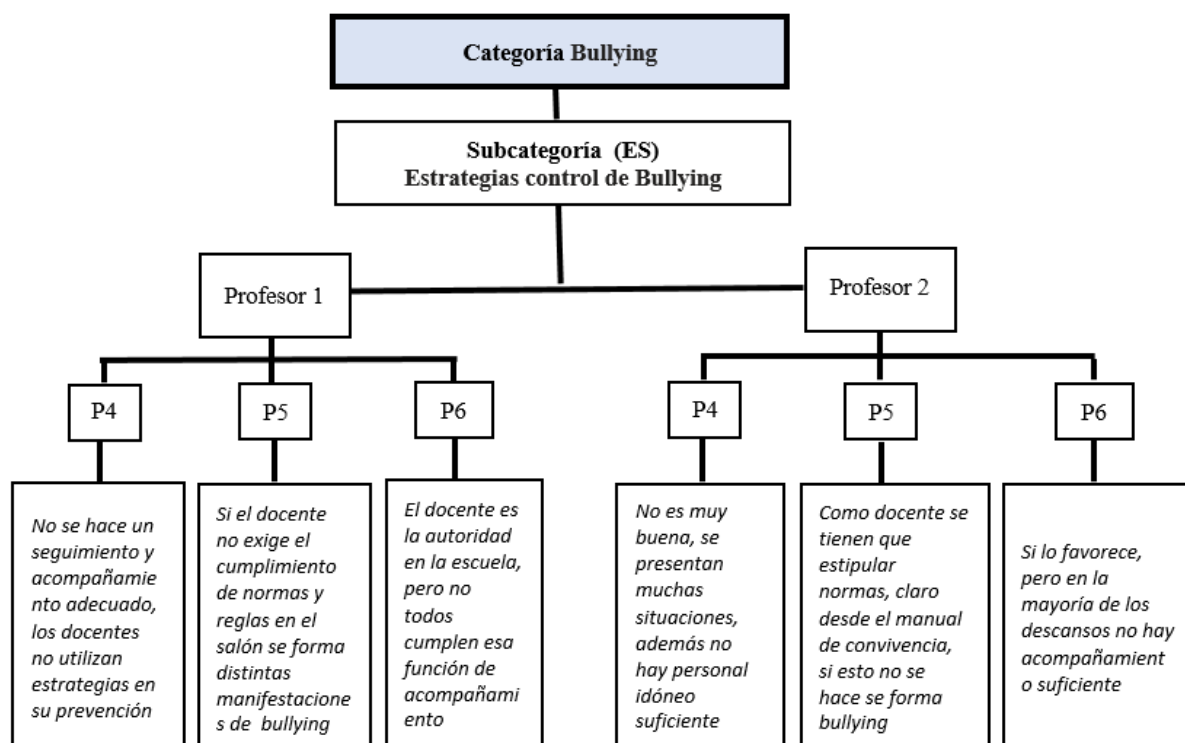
Categoría Bullying

Subcategoría (ES)
Estrategias control de Bullying

Profesor 1

Profesor 2

P4

No se hace un seguimiento y acompañamiento adecuado, los docentes no utilizan estrategias en su prevención

P5

Si el docente no exige el cumplimiento de normas y reglas en el salón se forma distintas manifestaciones de bullying

P6

El docente es la autoridad en la escuela, pero no todos cumplen esa función de acompañamiento

P4

No es muy buena, se presentan muchas situaciones, además no hay personal idóneo suficiente

P5

Como docente se tienen que estipular normas, claro desde el manual de convivencia, si esto no se hace se forma bullying

P6

Si lo favorece, pero en la mayoría de los descansos no hay acompañamiento suficiente